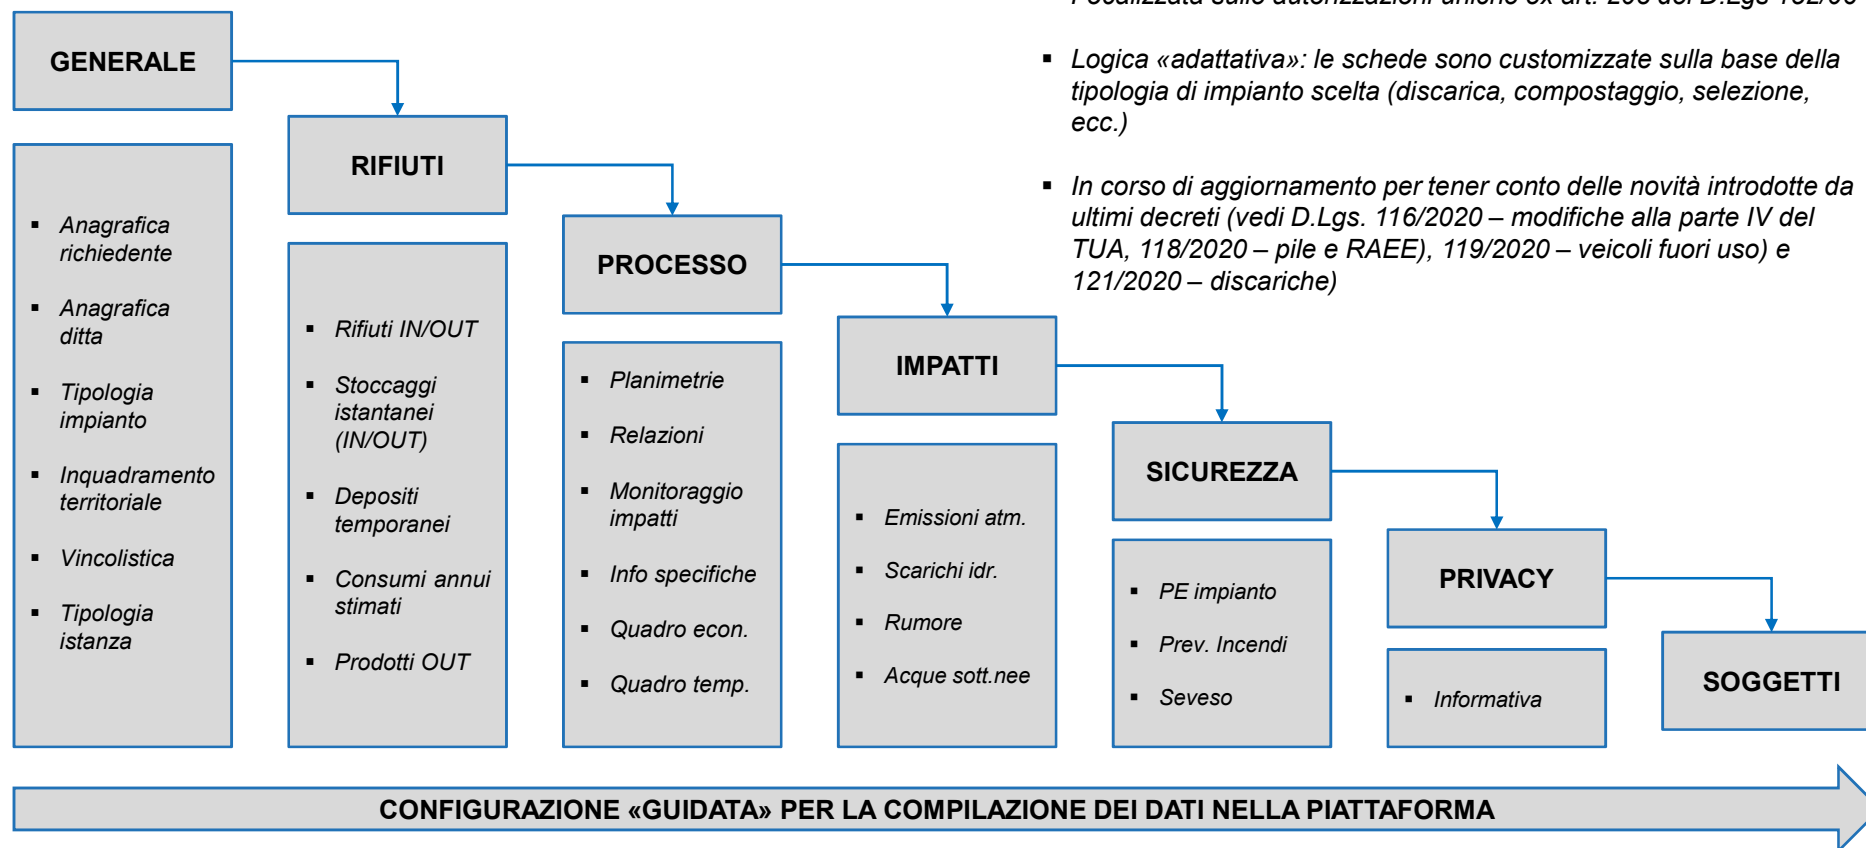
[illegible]

▪ Logica «adattativa»: le schede sono customizzate sulla base della tipologia di impianto scelta (discarica, compostaggio, selezione, ecc.)

▪ In corso di aggiornamento per tener conto delle novità introdotte da ultimi decreti (vedi D.Lgs. 116/2020 – modifiche alla parte IV del TUA, 118/2020 – pile e RAEE), 119/2020 – veicoli fuori uso) e 121/2020 – discariche)

GENERALE

▪ Anagrafica richiedente
▪ Anagrafica ditta
▪ Tipologia impianto
▪ Inquadramento territoriale
▪ Vincolistica
▪ Tipologia istanza

RIFIUTI

▪ Rifiuti IN/OUT
▪ Stoccaggi istantanei (IN/OUT)
▪ Depositi temporanei
▪ Consumi annui stimati
▪ Prodotti OUT

PROCESSO

▪ Planimetrie
▪ Relazioni
▪ Monitoraggio impatti
▪ Info specifiche
▪ Quadro econ.
▪ Quadro temp.

IMPATTI

▪ Emissioni atm.
▪ Scarichi idr.
▪ Rumore
▪ Acque sott.nee

SICUREZZA

▪ PE impianto
▪ Prev. Incendi
▪ Seveso

PRIVACY

▪ Informativa

SOGGETTI

CONFIGURAZIONE «GUIDATA» PER LA COMPILAZIONE DEI DATI NELLA PIATTAFORMA